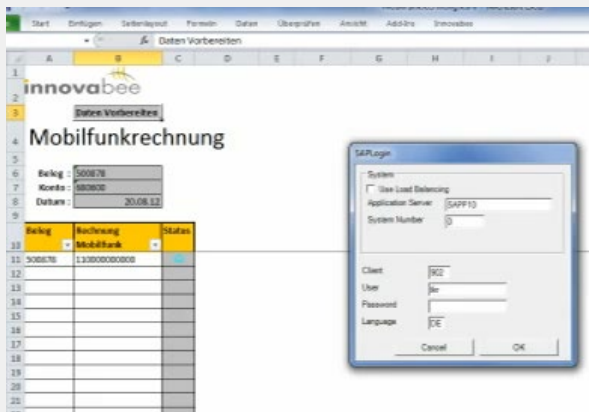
Start Einfügen Seitenlayout Formeln Daten Überprüfen Ansicht Add-Ins Innovabee

$f_x$ Daten Vorbereiten

A B C D E F G H I J

innovabee

Daten Vorbereiten

Mobilfunkrechnung

Beleg : 500878
Konto : 680600
Datum : 20.08.12

| Beleg | Rechnung Mobilfunk | Status |
|---|---|---|
| 500878 | 110000000000 | |

1 2 3 4 5 6 7 8 9 10 11 12 13 14 15 16 17 18 19 20 21 22

SAPLogin

System

Use Load Balancing

Application Server SAPP10

System Number 0

Client 902

User ikr

Password

Language DE

Cancel OK